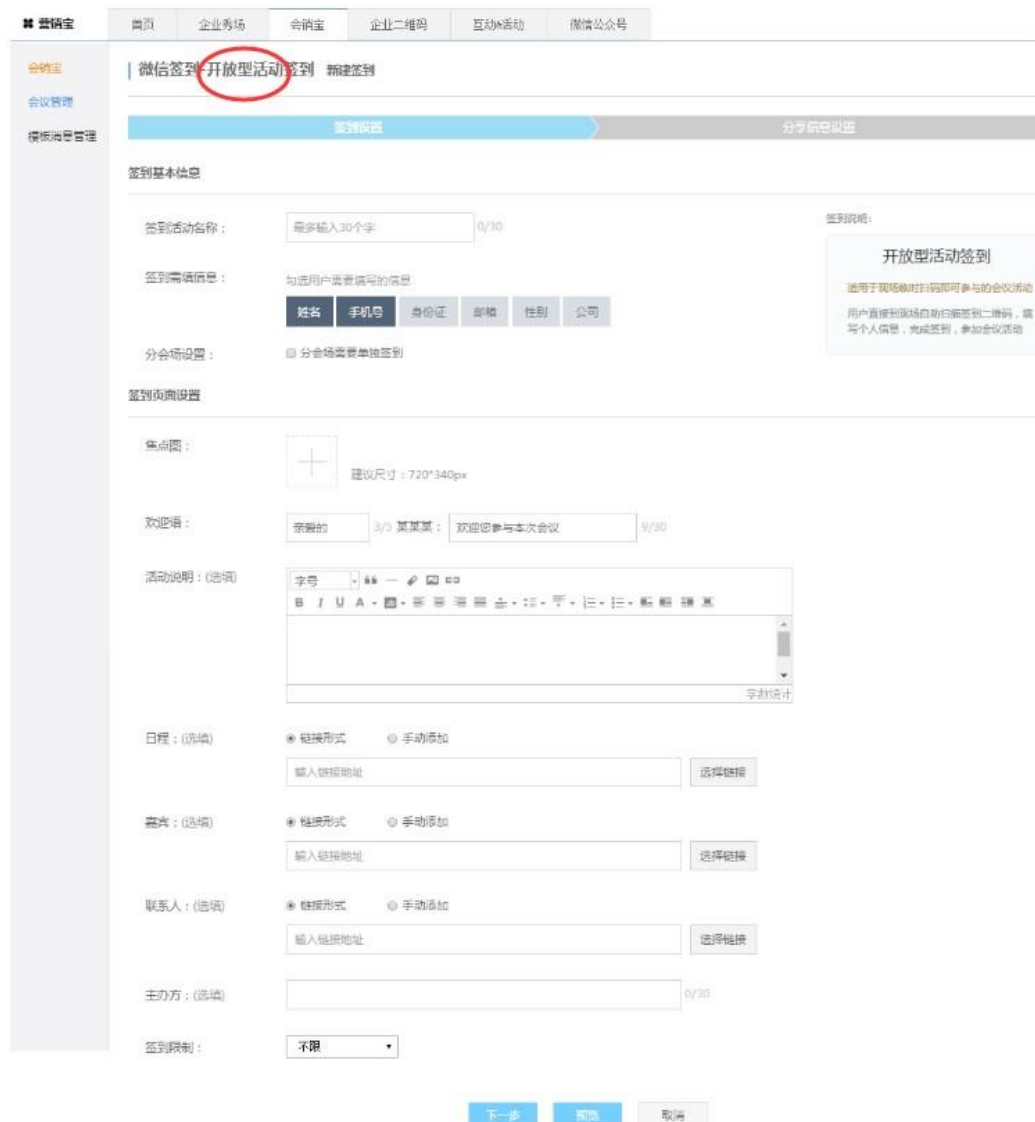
营销宝

首页 | 企业秀场 | 会销宝 | 企业二维码 | 互动活动 | 微信公众号

会销宝
会议管理
模板消息管理

| 微信签到-开放型活动签到 新建签到

签到设置
分享信息设置

签到基本信息

签到活动名称： 最多输入30个字 0/30

签到需填信息： 勾选用户需要填写的信息
姓名 手机号 身份证 邮箱 性别 公司

分会场设置： 分会场需要单独签到

签到说明：
开放型活动签到
适用于现场确认扫码即可参与的会议活动
用户直接到现场自助扫描签到二维码，填写个人信息，完成签到，参加会议活动

签到页面设置

焦点图：
建议尺寸：720*340px

欢迎语： 亲爱的 3/5 某某某： 欢迎您参与本次会议 9/30

活动说明：(选填)
字号
字数统计

日程：(选填) 链接形式 手动添加
输入链接地址 选择链接

嘉宾：(选填) 链接形式 手动添加
输入链接地址 选择链接

联系人：(选填) 链接形式 手动添加
输入链接地址 选择链接

主办方：(选填) 0/30

签到限制： 不限

下一步 预览 取消